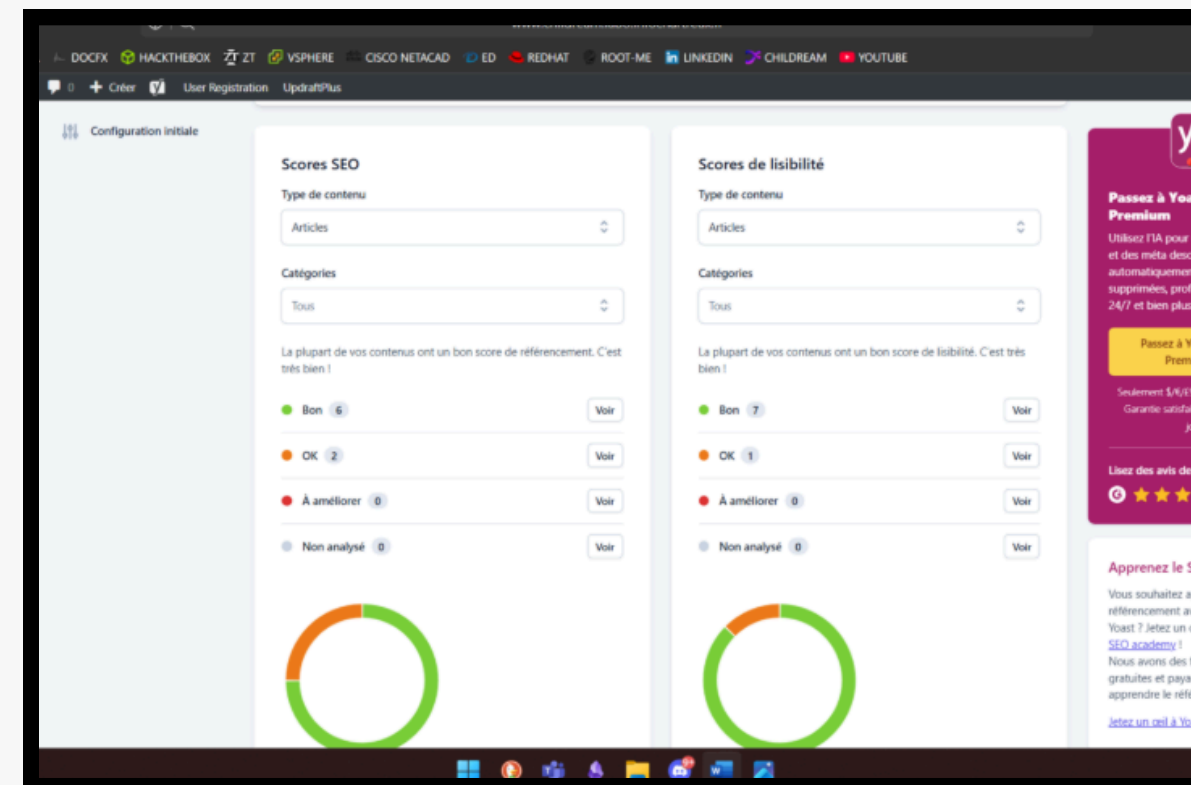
DOCFX HACKTHEBOX ZT VSPHERE CISCO NETACAD ED REDHAT ROOT-ME LINKEDIN CHILDREAM YOUTUBE

0 Créer User Registration UpdraftPlus

Configuration initiale

Scores SEO

Type de contenu

Articles

Catégories

Tous

La plupart de vos contenus ont un bon score de référencement. C'est très bien !

Bon 6 Voir

OK 2 Voir

À améliorer 0 Voir

Non analysé 0 Voir

Scores de lisibilité

Type de contenu

Articles

Catégories

Tous

La plupart de vos contenus ont un bon score de lisibilité. C'est très bien !

Bon 7 Voir

OK 1 Voir

À améliorer 0 Voir

Non analysé 0 Voir

Passez à Yoa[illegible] Premium

Utilisez l'IA pour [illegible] et des méta desc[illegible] automatiquemen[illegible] supprimées, prot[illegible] 24/7 et bien plus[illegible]

Passez à Y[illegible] Prem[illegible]

Seulement $/€/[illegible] Garantie satisfa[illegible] J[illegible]

Lisez des avis de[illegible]

Apprenez le S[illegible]

Vous souhaitez a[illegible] référencement a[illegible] Yoast ? Jetez un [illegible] SEO academy ! Nous avons des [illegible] gratuites et paya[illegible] apprendre le réf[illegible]

Jetez un œil à Yo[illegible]